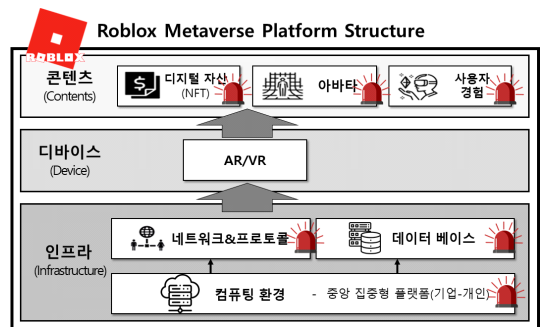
ROBLOX

Roblox Metaverse Platform Structure

콘텐츠
(Contents)

디지털 자산
(NFT)

아바타

사용자
경험

디바이스
(Device)

AR/VR

인프라
(Infrastructure)

네트워크&프로토콜

데이터 베이스

컴퓨팅 환경 - 중앙 집중형 플랫폼(기업-개인)